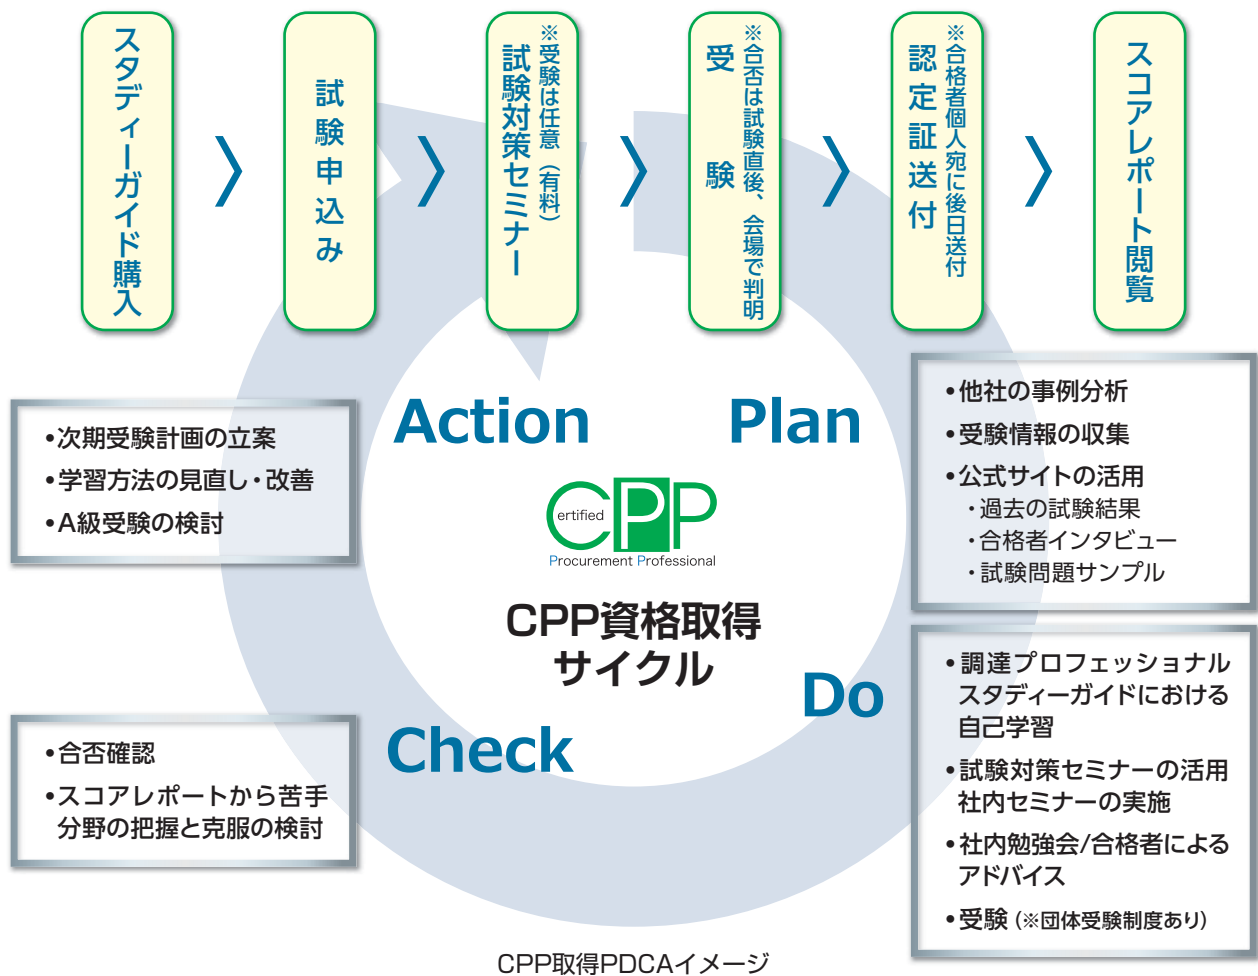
スタディーガイド購入

試験申込み

試験対策セミナー
※受験は任意（有料）

受験
※合否は試験直後、会場で判明

認定証送付
※合格者個人宛に後日送付

スコアレポート閲覧

Action

Plan

Check

Do

•次期受験計画の立案
•学習方法の見直し・改善
•A級受験の検討

•他社の事例分析
•受験情報の収集
•公式サイトの活用
・過去の試験結果
・合格者インタビュー
・試験問題サンプル

CPP
ertified
Procurement Professional

CPP資格取得
サイクル

•調達プロフェッショナルスタディーガイドにおける自己学習
•試験対策セミナーの活用
社内セミナーの実施
•社内勉強会/合格者によるアドバイス
•受験（※団体受験制度あり）

•合否確認
•スコアレポートから苦手分野の把握と克服の検討

CPP取得PDCAイメージ